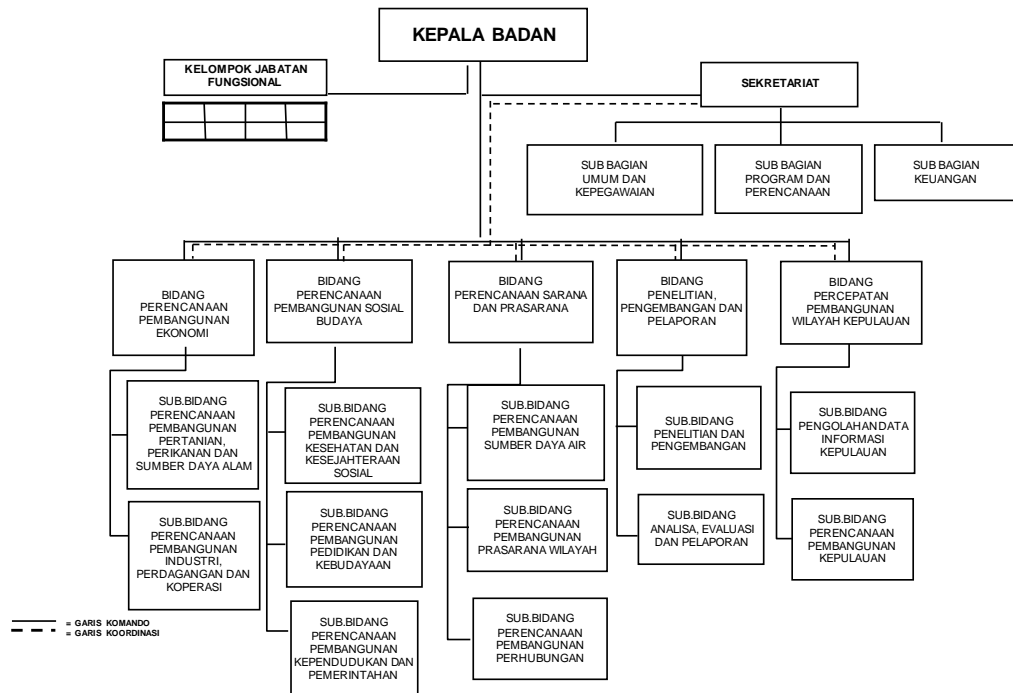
KEPALA BADAN

KELOMPOK JABATAN FUNGSIONAL

SEKRETARIAT

SUB BAGIAN UMUM DAN KEPEGAWAIAN

SUB BAGIAN PROGRAM DAN PERENCANAAN

SUB BAGIAN KEUANGAN

BIDANG PERENCANAAN PEMBANGUNAN EKONOMI

BIDANG PERENCANAAN PEMBANGUNAN SOSIAL BUDAYA

BIDANG PERENCANAAN SARANA DAN PRASARANA

BIDANG PENELITIAN, PENGEMBANGAN DAN PELAPORAN

BIDANG PERCEPATAN PEMBANGUNAN WILAYAH KEPULAUAN

SUB.BIDANG PERENCANAAN PEMBANGUNAN PERTANIAN, PERIKANAN DAN SUMBER DAYA ALAM

SUB.BIDANG PERENCANAAN PEMBANGUNAN INDUSTRI, PERDAGANGAN DAN KOPERASI

SUB.BIDANG PERENCANAAN PEMBANGUNAN KESEHATAN DAN KESEJAHTERAAN SOSIAL

SUB.BIDANG PERENCANAAN PEMBANGUNAN PEDIDIKAN DAN KEBUDAYAAN

SUB.BIDANG PERENCANAAN PEMBANGUNAN KEPENDUDUKAN DAN PEMERINTAHAN

SUB.BIDANG PERENCANAAN PEMBANGUNAN SUMBER DAYA AIR

SUB.BIDANG PERENCANAAN PEMBANGUNAN PRASARANA WILAYAH

SUB.BIDANG PERENCANAAN PEMBANGUNAN PERHUBUNGAN

SUB.BIDANG PENELITIAN DAN PENGEMBANGAN

SUB.BIDANG ANALISA, EVALUASI DAN PELAPORAN

SUB.BIDANG PENGOLAHANDATA INFORMASI KEPULAUAN

SUB.BIDANG PERENCANAAN PEMBANGUNAN KEPULAUAN

= GARIS KOMANDO
= GARIS KOORDINASI